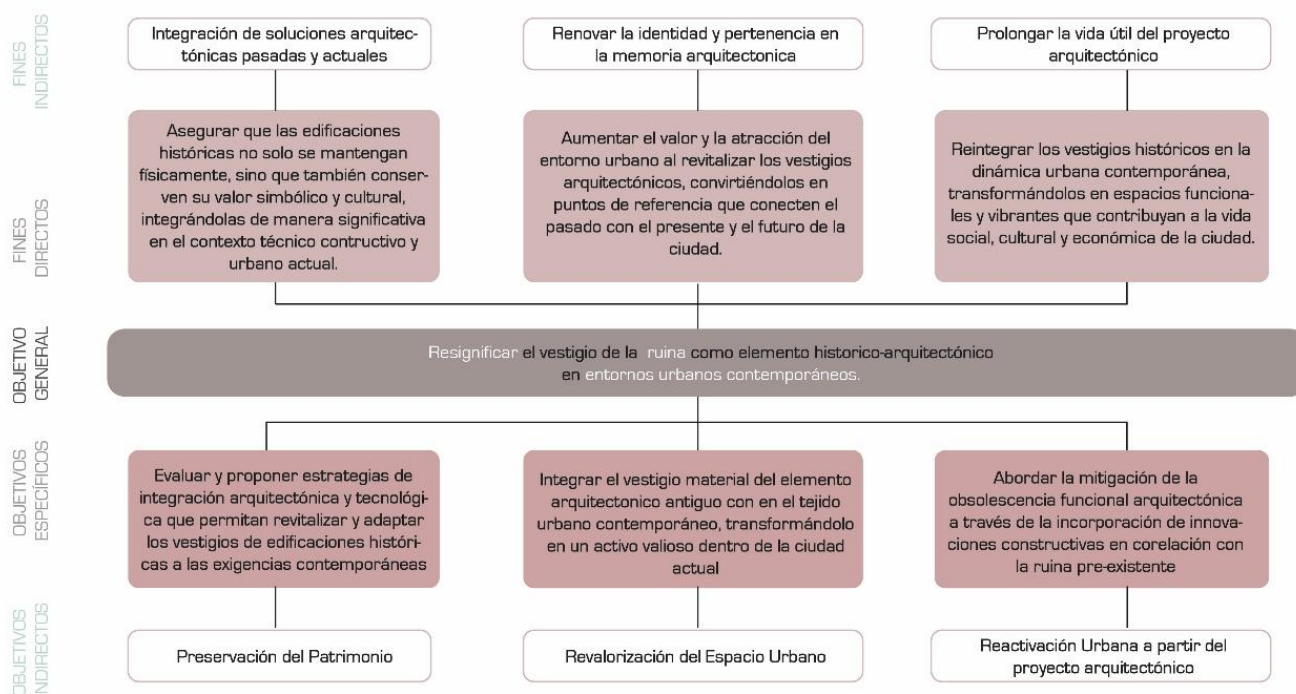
FINES INDIRECTOS

Integración de soluciones arquitectónicas pasadas y actuales

Renovar la identidad y pertenencia en la memoria arquitectonica

Prolongar la vida útil del proyecto arquitectónico

FINES DIRECTOS

Asegurar que las edificaciones históricas no solo se mantengan físicamente, sino que también conserven su valor simbólico y cultural, integrándolas de manera significativa en el contexto técnico contructivo y urbano actual.

Aumentar el valor y la atracción del entorno urbano al revitalizar los vestigios arquitectónicos, convirtiéndolos en puntos de referencia que conecten el pasado con el presente y el futuro de la ciudad.

Reintegrar los vestigios históricos en la dinámica urbana contemporánea, transformándolos en espacios funcionales y vibrantes que contribuyan a la vida social, cultural y económica de la ciudad.

OBJETIVO GENERAL

Resignificar el vestigio de la ruina como elemento historico-arquitectónico en entornos urbanos contemporáneos.

OBJETIVOS ESPECÍFICOS

Evaluar y proponer estrategias de integración arquitectónica y tecnológica que permitan revitalizar y adaptar los vestigios de edificaciones históricas a las exigencias contemporáneas

Integrar el vestigio material del elemento arquitectonico antiguo con en el tejido urbano contemporáneo, transformándolo en un activo valioso dentro de la ciudad actual

Abordar la mitigación de la obsolescencia funcional arquitectónica a través de la incorporación de innovaciones constructivas en corelación con la ruina pre-existente

OBJETIVOS INDIRECTOS

Preservación del Patrimonio

Revalorización del Espacio Urbano

Reactivación Urbana a partir del proyecto arquitectónico